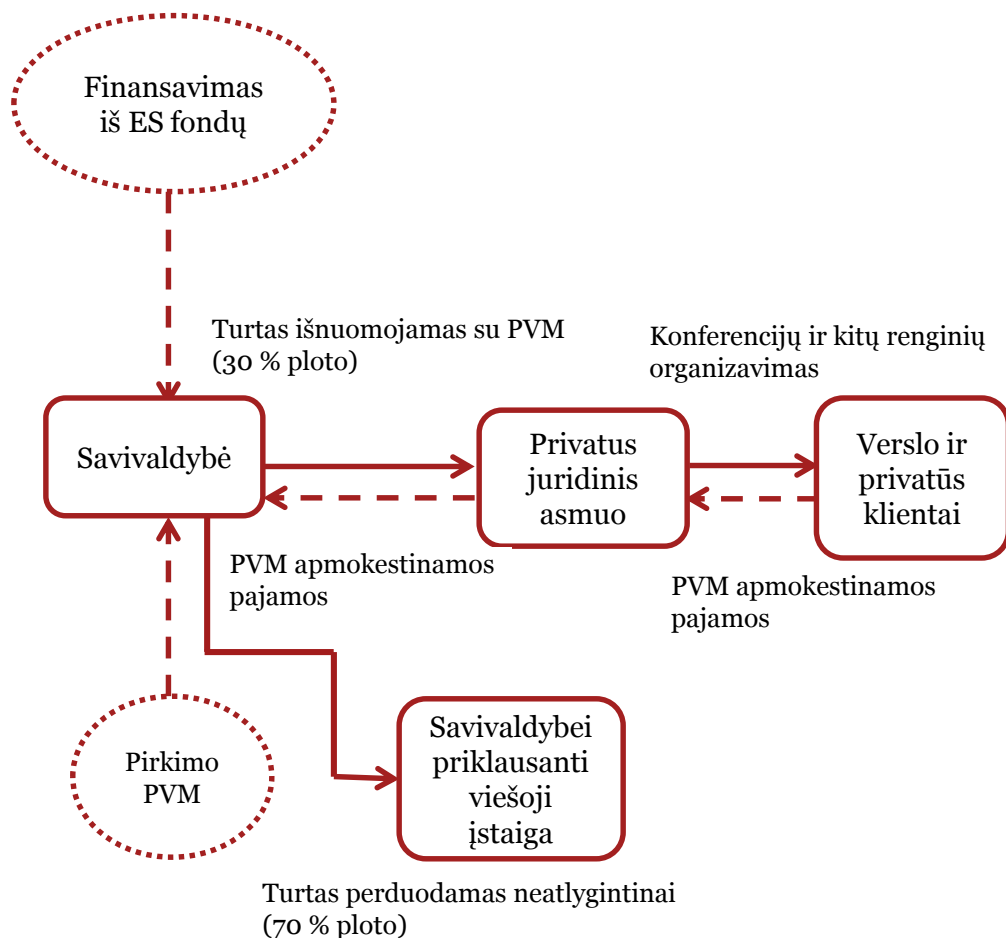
Finansavimas iš ES fondų

Turtas išnuomojamas su PVM (30 % ploto)

Konferencijų ir kitų renginių organizavimas

Savivaldybė

Privatus juridinis asmuo

Verslo ir privatūs klientai

PVM apmokestinamos pajamos

PVM apmokestinamos pajamos

Pirkimo PVM

Savivaldybei priklausanti viešoji įstaiga

Turtas perduodamas neatlygintinai (70 % ploto)